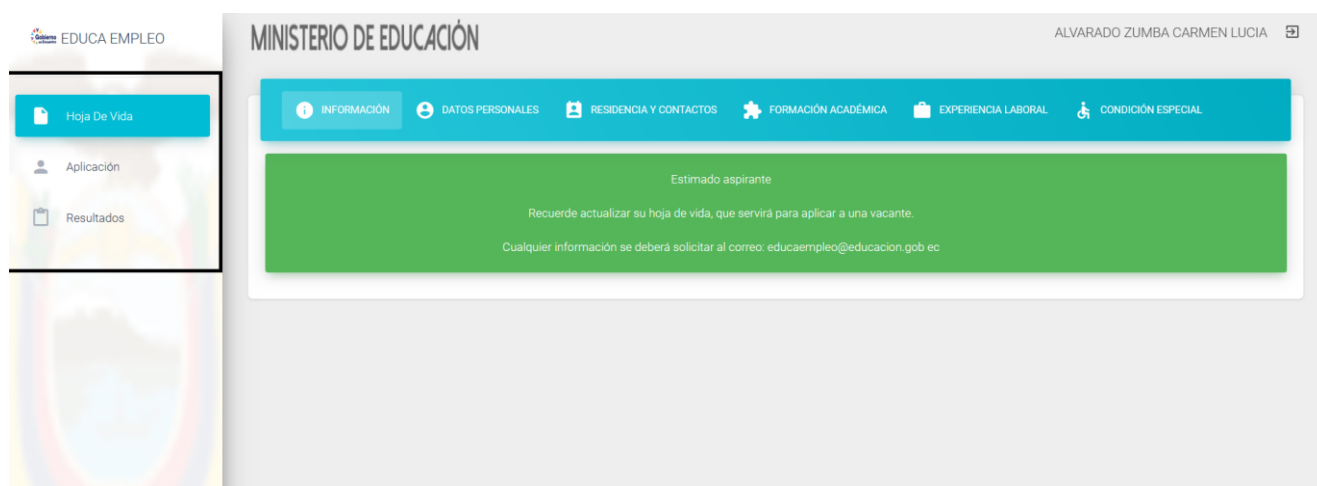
Gobierno del Encuentro EDUCA EMPLEO

Hoja De Vida

Aplicación

Resultados

MINISTERIO DE EDUCACIÓN

ALVARADO ZUMBA CARMEN LUCIA

INFORMACIÓN DATOS PERSONALES RESIDENCIA Y CONTACTOS FORMACIÓN ACADÉMICA EXPERIENCIA LABORAL CONDICIÓN ESPECIAL

Estimado aspirante

Recuerde actualizar su hoja de vida, que servirá para aplicar a una vacante.

Cualquier información se deberá solicitar al correo: educaempleo@educacion.gob ec